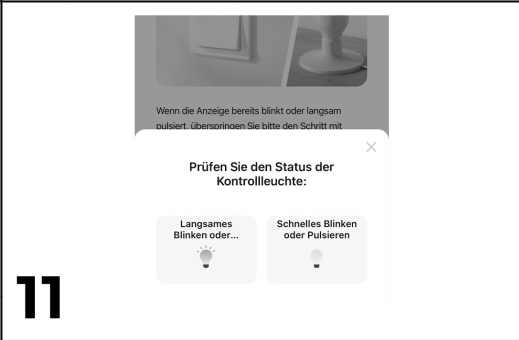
Wenn die Anzeige bereits blinkt oder langsam pulsiert, überspringen Sie bitte den Schritt mit

×

Prüfen Sie den Status der Kontrollleuchte:

Langsames Blinken oder...

Schnelles Blinken oder Pulsieren

11